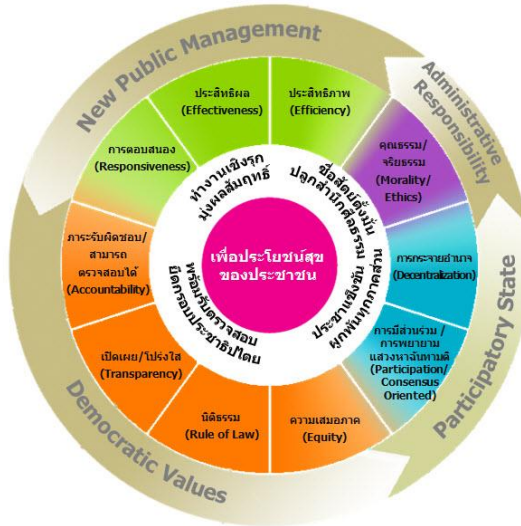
New Public Management

Administrative Responsibility

Participatory State

Democratic Values

ประสิทธิผล (Effectiveness)

ประสิทธิภาพ (Efficiency)

การตอบสนอง (Responsiveness)

คุณธรรม/จริยธรรม (Morality/Ethics)

ภาระรับผิดชอบ/สามารถตรวจสอบได้ (Accountability)

การกระจายอำนาจ (Decentralization)

เปิดเผย/โปร่งใส (Transparency)

การมีส่วนร่วม/การพยายามแสวงหาฉันทามติ (Participation/Consensus Oriented)

นิติธรรม (Rule of Law)

ความเสมอภาค (Equity)

ทำงานเชิงรุก มุ่งผลสัมฤทธิ์

ซื่อสัตย์ตั้งมั่น ปลูกสำนึกคุณธรรม

ประสานเชิงรับ ผูกพันทุกภาคส่วน

พร้อมรับตรวจสอบ มีกรอบประชาธิปไตย

เพื่อประโยชน์สุขของประชาชน